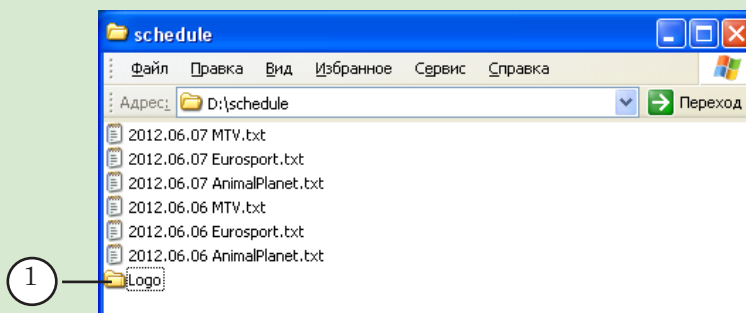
schedule

Файл Правка Вид Избранное Сервис Справка

Адрес: D:\schedule

Переход

2012.06.07 MTV.txt
2012.06.07 Eurosport.txt
2012.06.07 AnimalPlanet.txt
2012.06.06 MTV.txt
2012.06.06 Eurosport.txt
2012.06.06 AnimalPlanet.txt
Logo

1